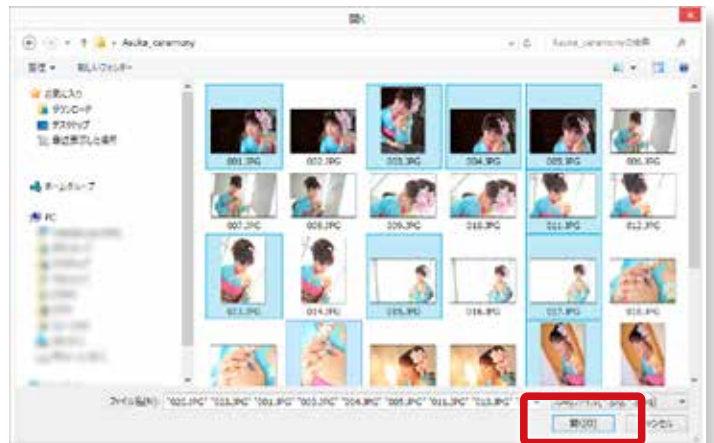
開く

Asuka_ceremony

Asuka_ceremonyの検索

整理 ▾ 新しいフォルダー

お気に入り
ダウンロード
デスクトップ
最近表示した場所

ホームグループ

PC

001.JPG
002.JPG
003.JPG
004.JPG
005.JPG
006.JPG
007.JPG
008.JPG
009.JPG
010.JPG
011.JPG
012.JPG
013.JPG
014.JPG
015.JPG
016.JPG
017.JPG
018.JPG

ファイル名(N): "020.JPG" "013.JPG" "001.JPG" "003.JPG" "004.JPG" "005.JPG" "011.JPG" "015.JPG"

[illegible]

開く(O)

キャンセル